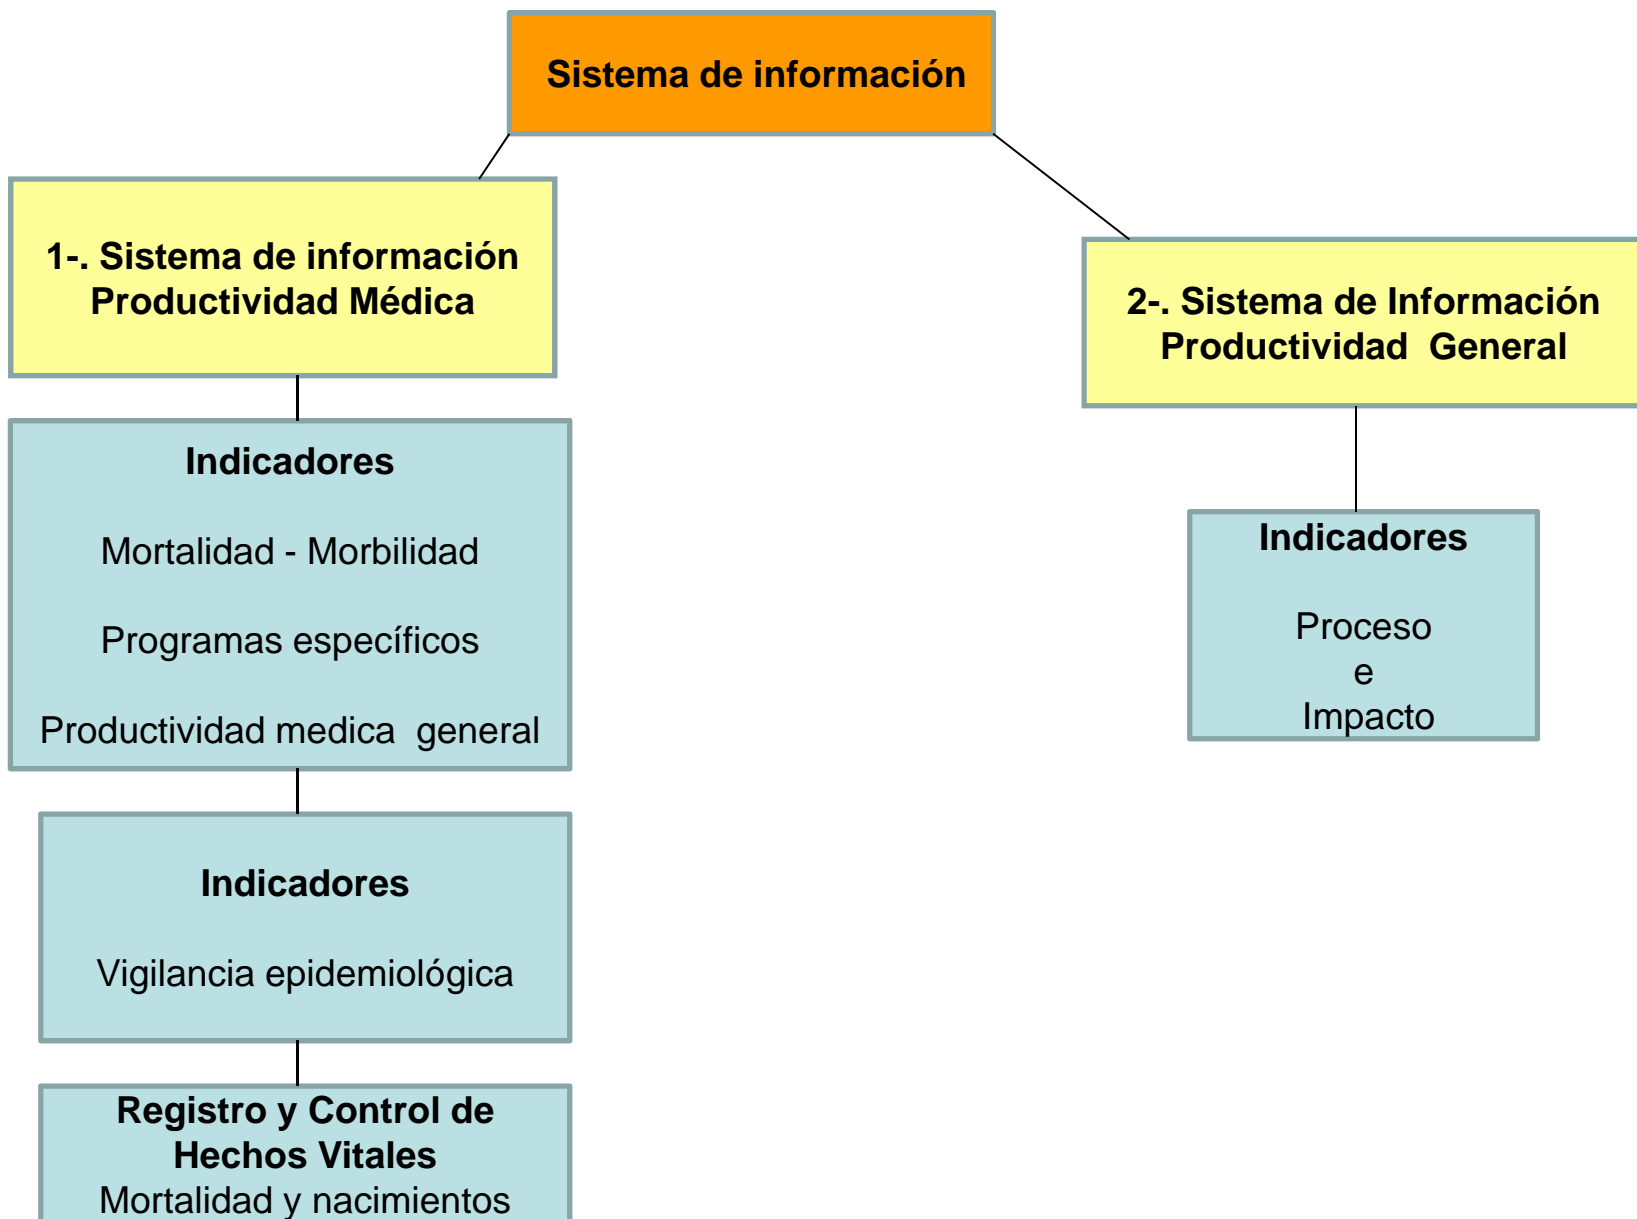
Sistema de información

1-. Sistema de información Productividad Médica

Indicadores

Mortalidad - Morbilidad

Programas específicos

Productividad medica general

Indicadores

Vigilancia epidemiológica

Registro y Control de Hechos Vitales
Mortalidad y nacimientos

2-. Sistema de Información Productividad General

Indicadores

Proceso
e
Impacto